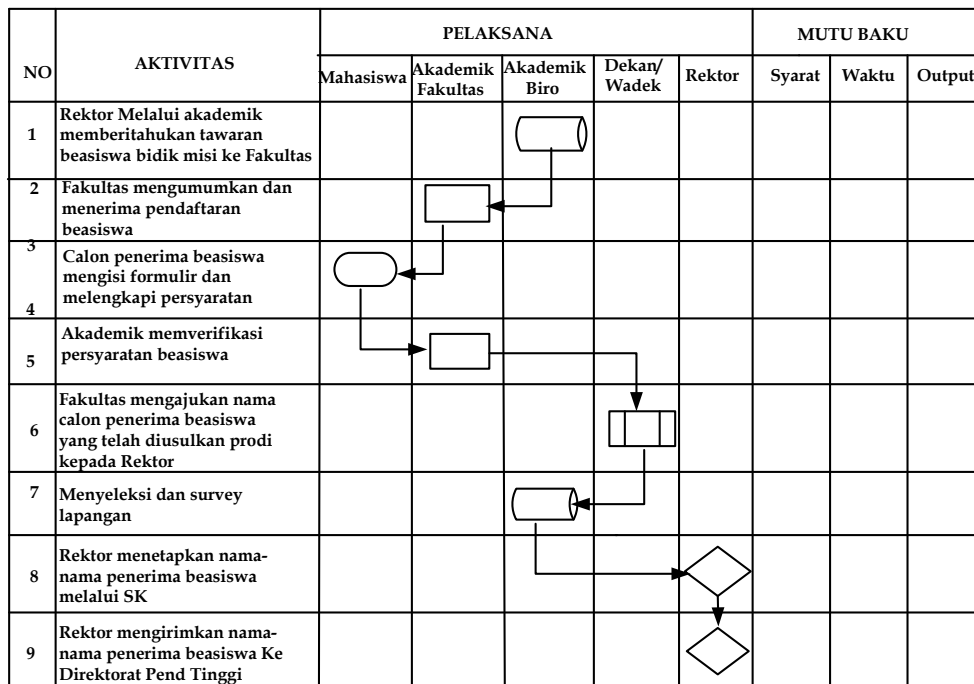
| NO | AKTIVITAS | PELAKSANA | | | | | MUTU BAKU | | |
|---|---|---|---|---|---|---|---|---|---|
| | | Mahasiswa | Akademik Fakultas | Akademik Biro | Dekan/ Wadek | Rektor | Syarat | Waktu | Output |
| 1 | Rektor Melalui akademik memberitahukan tawaran beasiswa bidik misi ke Fakultas | | | | | | | | |
| 2 | Fakultas mengumumkan dan menerima pendaftaran beasiswa | | | | | | | | |
| 3 4 | Calon penerima beasiswa mengisi formulir dan melengkapi persyaratan | | | | | | | | |
| 5 | Akademik memverifikasi persyaratan beasiswa | | | | | | | | |
| 6 | Fakultas mengajukan nama calon penerima beasiswa yang telah diusulkan prodi kepada Rektor | | | | | | | | |
| 7 | Menyeleksi dan survey lapangan | | | | | | | | |
| 8 | Rektor menetapkan nama-nama penerima beasiswa melalui SK | | | | | | | | |
| 9 | Rektor mengirimkan nama-nama penerima beasiswa Ke Direktorat Pend Tinggi | | | | | | | | |